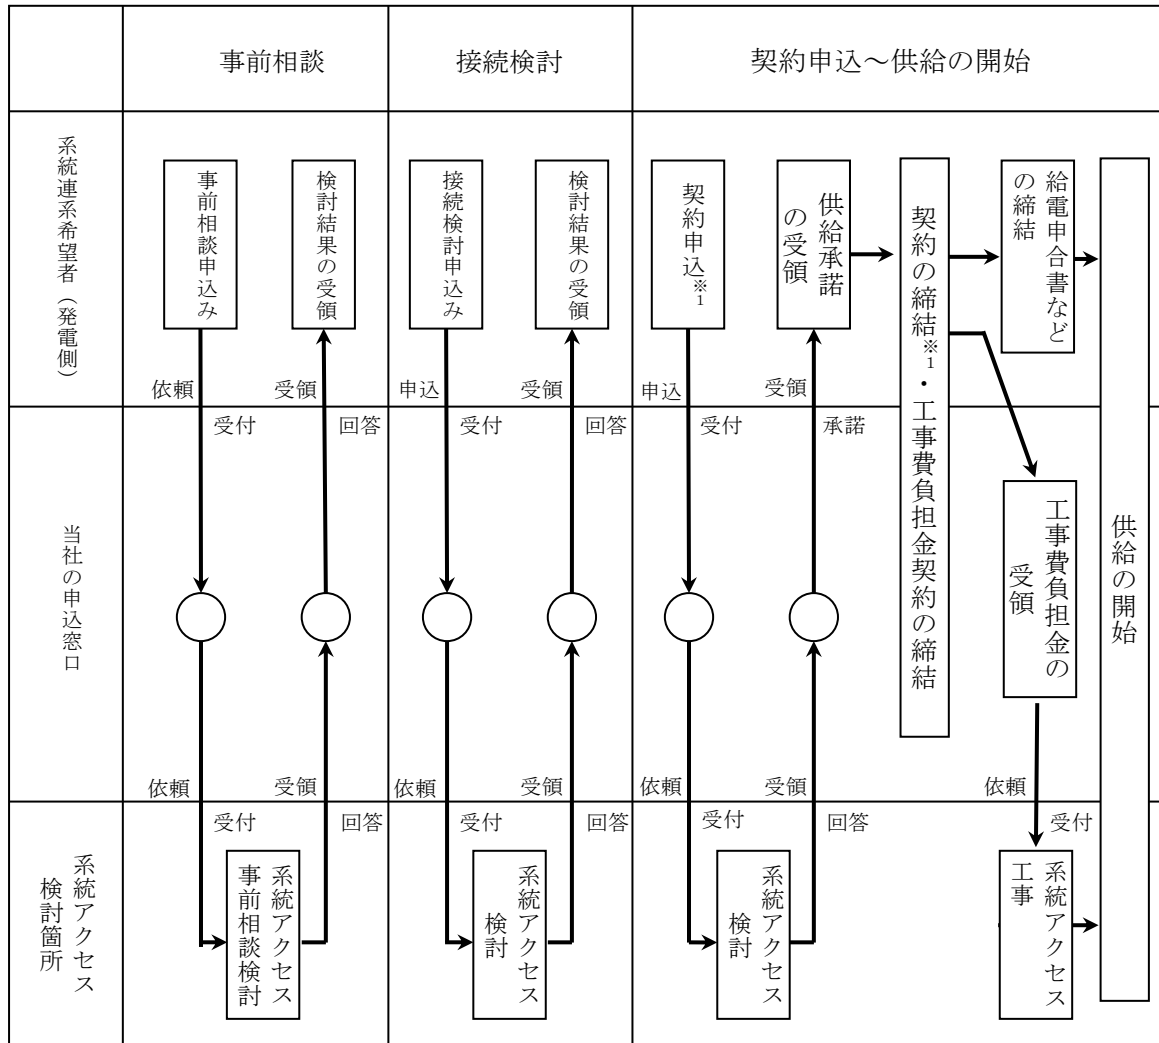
| | 事前相談 | 接続検討 | 契約申込～供給の開始 |
|---|---|---|---|
| 系統連系希望者（発電側） | 事前相談申込み / 検討結果の受領 / 依頼 / 受領 | 接続検討申込み / 検討結果の受領 / 申込 / 受領 | 契約申込※1 / 供給承諾の受領 / 申込 / 受領 / 契約の締結※1・工事費負担金契約の締結 / 給電申合書などの締結 |
| 当社の申込窓口 | 受付 / 回答 / 依頼 / 受領 | 受付 / 回答 / 依頼 / 受領 | 受付 / 承諾 / 依頼 / 受領 / 工事費負担金の受領 / 依頼 |
| 系統検討箇所 | 受付 / 回答 / 系統アクセス事前相談検討 | 受付 / 回答 / 系統アクセス検討 | 受付 / 回答 / 系統アクセス検討 / 受付 / 系統アクセス工事 |

供給の開始